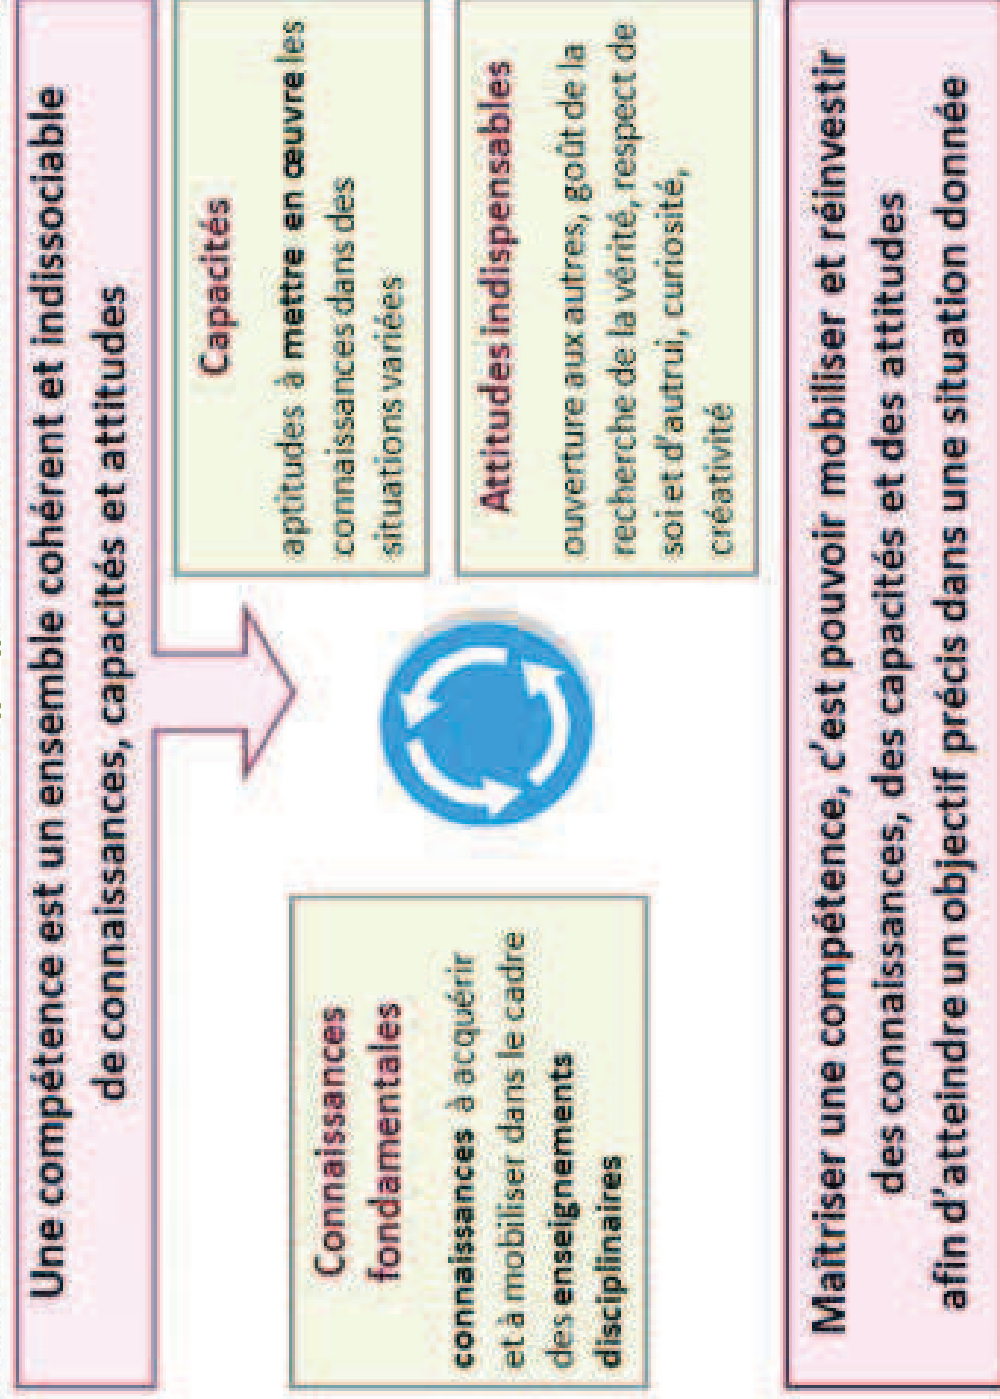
Une compétence est un ensemble cohérent et indissociable de connaissances, capacités et attitudes

Connaissances fondamentales

connaissances à acquérir et à mobiliser dans le cadre des enseignements disciplinaires

Capacités

aptitudes à mettre en œuvre les connaissances dans des situations variées

Attitudes indispensables

ouverture aux autres, goût de la recherche de la vérité, respect de soi et d'autrui, curiosité, créativité

Maîtriser une compétence, c'est pouvoir mobiliser et réinvestir des connaissances, des capacités et des attitudes afin d'atteindre un objectif précis dans une situation donnée